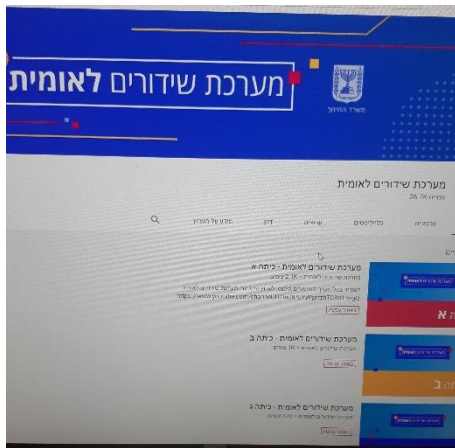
מערכת שידורים לאומית

משרד החינוך

מערכת שידורים לאומית
26.7K מנויים

פלייליסטים

מידע על הערוץ

מערכת שידורים לאומית - כיתה א

https://www.youtube.com/channel/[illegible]

מערכת שידורים לאומית - כיתה ב

מערכת שידורים לאומית - כיתה ג

א

ב